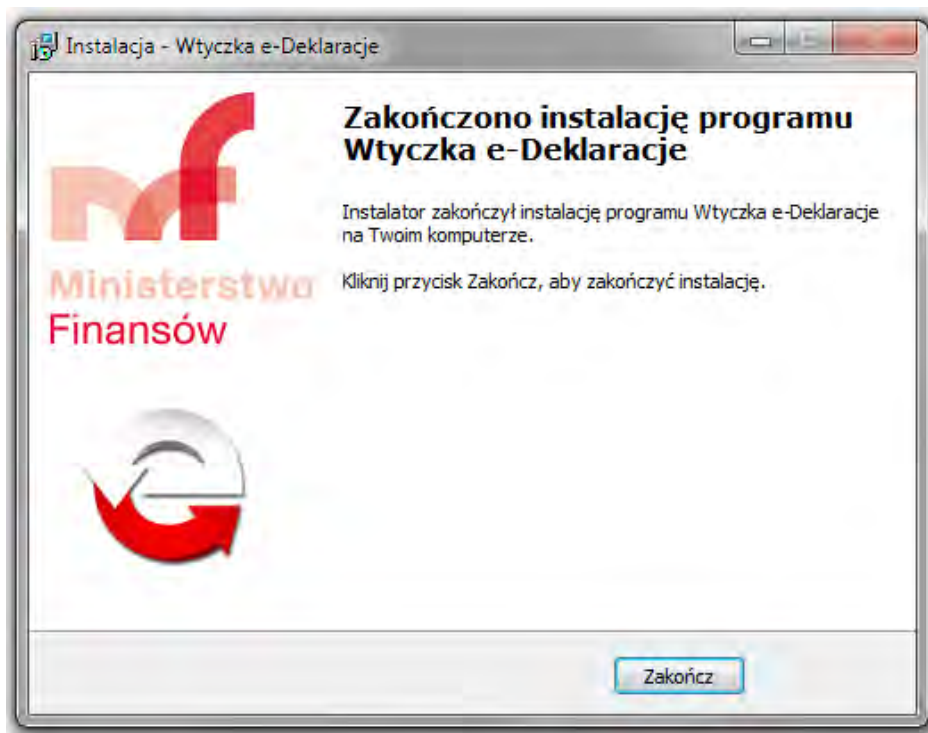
Instalacja - Wtyczka e-Deklaracje

Ministerstwo Finansów

Zakończono instalację programu Wtyczka e-Deklaracje

Instalator zakończył instalację programu Wtyczka e-Deklaracje na Twoim komputerze.

Kliknij przycisk Zakończ, aby zakończyć instalację.

Zakończ